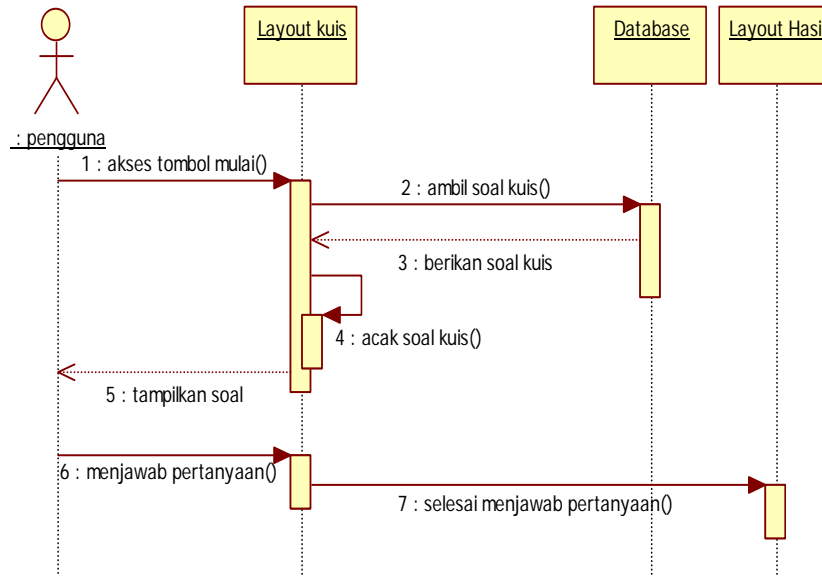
: pengguna

Layout kuis

Database

Layout Hasi

1 : akses tombol mulai()

2 : ambil soal kuis()

3 : berikan soal kuis

4 : acak soal kuis()

5 : tampilkan soal

6 : menjawab pertanyaan()

7 : selesai menjawab pertanyaan()